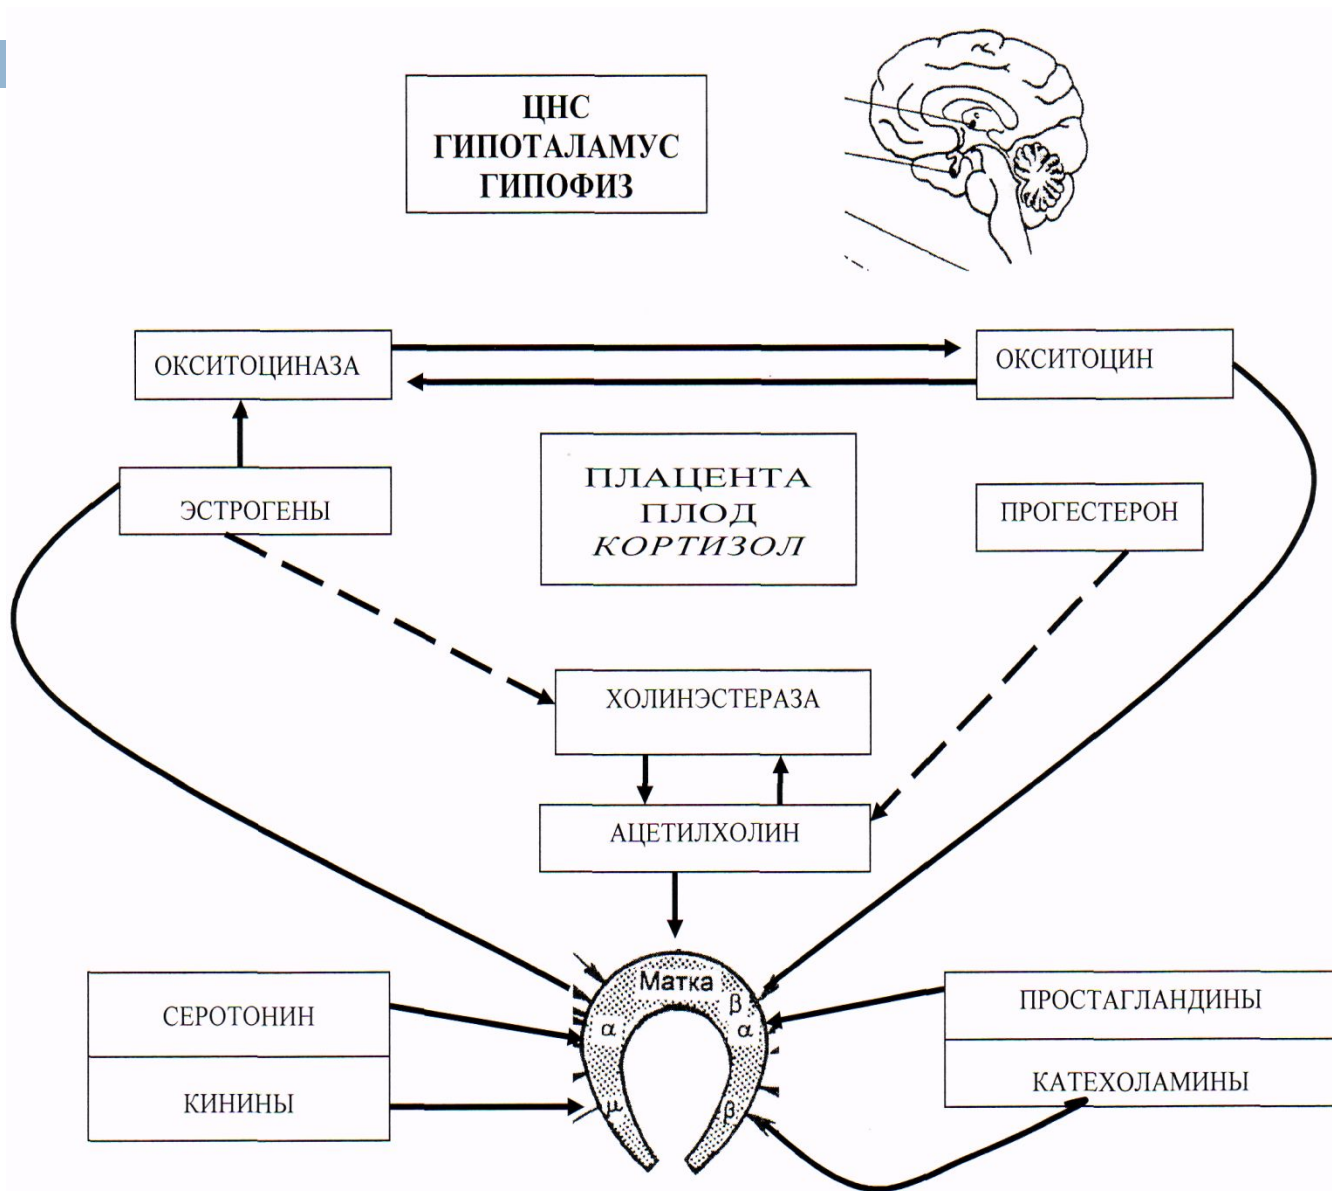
ЦНС
ГИПОТАЛАМУС
ГИПОФИЗ

ОКСИТОЦИНАЗА

ОКСИТОЦИН

ПЛАЦЕНТА
ПЛОД
КОРТИЗОЛ

ЭСТРОГЕНЫ

ПРОГЕСТЕРОН

ХОЛИНЭСТЕРАЗА

АЦЕТИЛХОЛИН

Матка
$\alpha$
$\mu$
$\beta$
$\alpha$
$\beta$

СЕРОТОНИН

КИНИНЫ

ПРОСТАГЛАНДИНЫ

КАТЕХОЛАМИНЫ